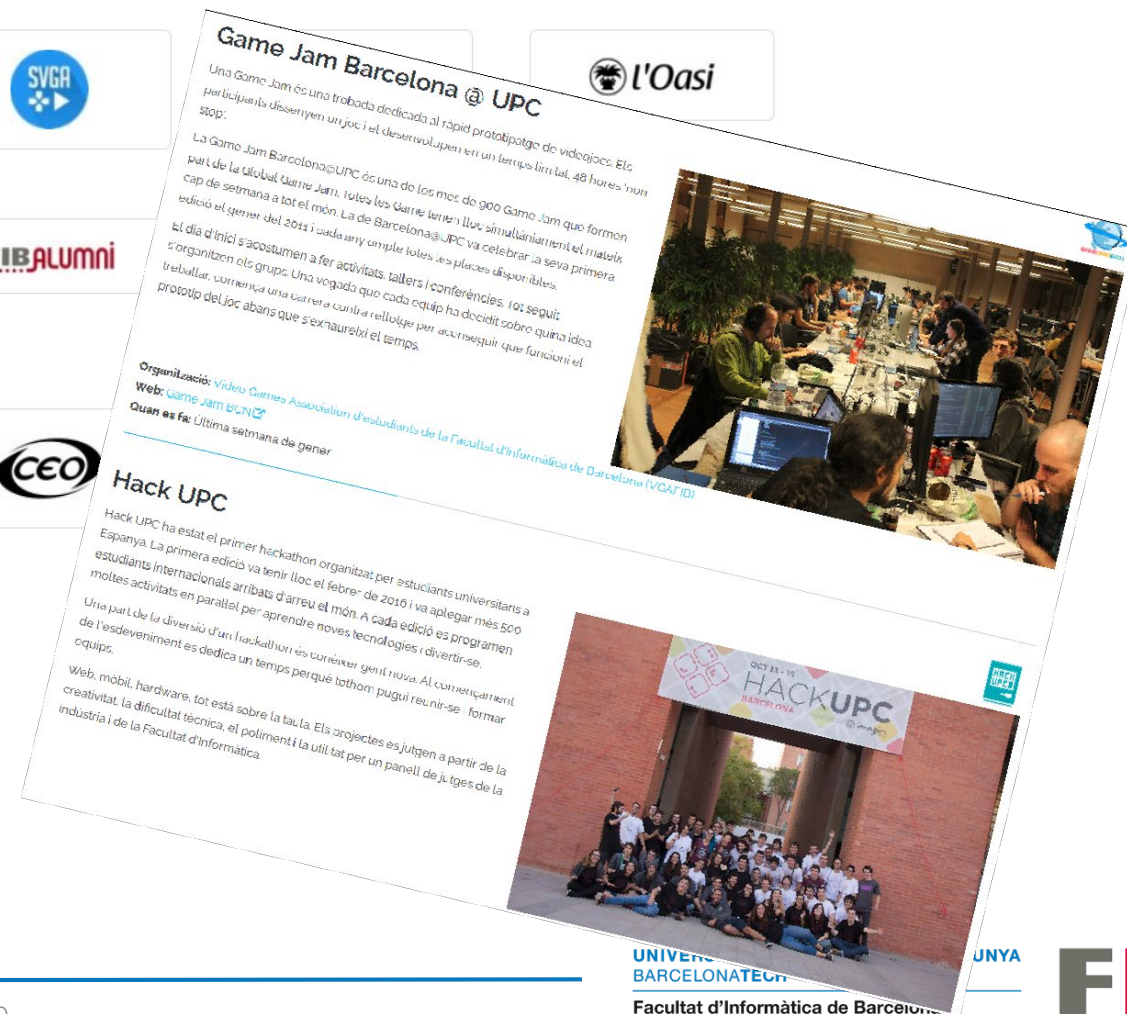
SVGA

l'Oasi

IBALUMNI

CEO

Game Jam Barcelona @ UPC

Una Game Jam és una trobada dedicada al ràpid prototipatge de videojocs. Els participants dissenyen un joc i el desenvolupen en un temps limitat, 48 hores 'non stop'.

La Game Jam Barcelona@UPC és una de les més de 900 Game Jam que formen part de la Global Game Jam. Totes les Game tenen lloc simultàniament el mateix cap de setmana a tot el món. La de Barcelona@UPC va celebrar la seva primera edició el gener del 2011 i cada any omple totes les places disponibles.

El dia d'inici s'acostumen a fer activitats, tallers i conferències. Tot seguit s'organitzen els grups. Una vegada que cada equip ha decidit sobre quina idea treballar, comença una carrera contra rellotge per aconseguir que funcioni el prototip del joc abans que s'exhaureixi el temps.

Organització: Video Games Association d'estudiants de la Facultat d'Informàtica de Barcelona (VGAFIB)
Web: Game Jam BCN
Quan es fa: Última setmana de gener

Hack UPC

Hack UPC ha estat el primer hackathon organitzat per estudiants universitaris a Espanya. La primera edició va tenir lloc el febrer de 2016 i va aplegar més 500 estudiants internacionals arribats d'arreu el món. A cada edició es programen moltes activitats en parallel per aprendre noves tecnologies i divertir-se.

Una part de la diversió d'un hackathon és conèixer gent nova. Al començament de l'esdeveniment es dedica un temps perquè tothom pugui reunir-se i formar equips.

Web, mòbil, hardware, tot està sobre la taula. Els projectes es jutgen a partir de la creativitat, la dificultat tècnica, el poliment i la utilitat per un panell de jutges de la indústria i de la Facultat d'Informàtica.

OCT 13 - 15
HACKUPC
BARCELONA

UNIVER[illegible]UNYA
BARCELONATECH
Facultat d'Informàtica de Barcelona